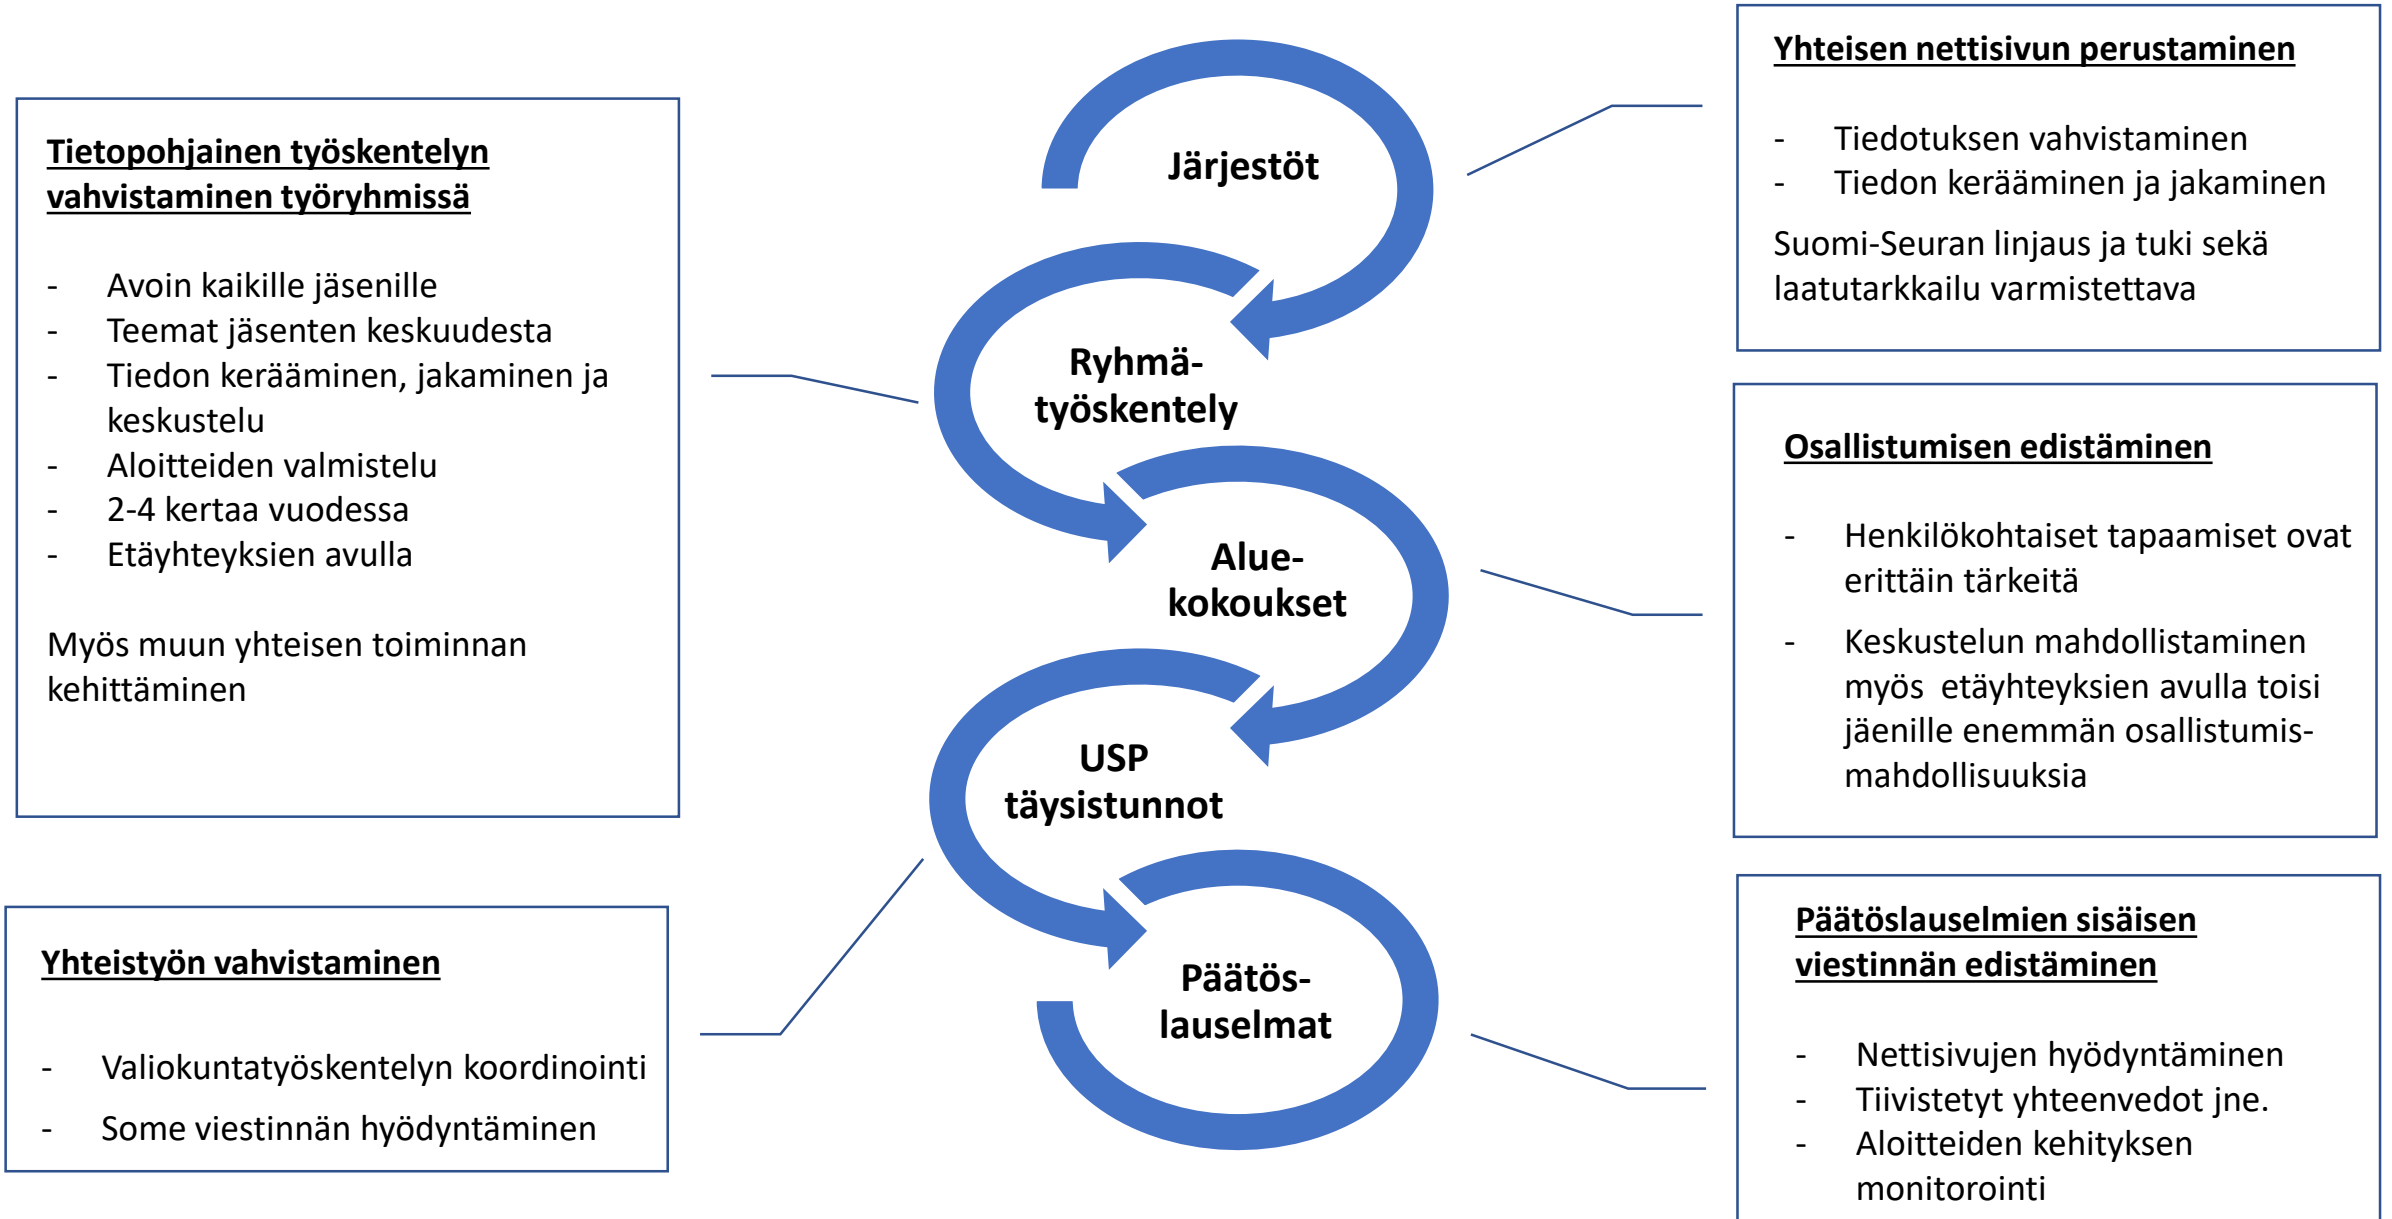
Tietopohjainen työskentelyn vahvistaminen työryhmissä

- Avoin kaikille jäsenille
- Teemat jäsenten keskuudesta
- Tiedon kerääminen, jakaminen ja keskustelu
- Aloitteiden valmistelu
- 2-4 kertaa vuodessa
- Etäyhteyksien avulla

Myös muun yhteisen toiminnan kehittäminen

Järjestöt

Ryhmä-työskentely

Alue-kokoukset

USP täysistunnot

Päätös-lauselmat

Yhteisen nettisivun perustaminen

- Tiedotuksen vahvistaminen
- Tiedon kerääminen ja jakaminen

Suomi-Seuran linjaus ja tuki sekä laatutarkkailu varmistettava

Osallistumisen edistäminen

- Henkilökohtaiset tapaamiset ovat erittäin tärkeitä
- Keskustelun mahdollistaminen myös etäyhteyksien avulla toisi jäenille enemmän osallistumis-mahdollisuuksia

Yhteistyön vahvistaminen

- Valiokuntatyöskentelyn koordinointi
- Some viestinnän hyödyntäminen

Päätöslauselmien sisäisen viestinnän edistäminen

- Nettisivujen hyödyntäminen
- Tiivistetyt yhteenvedot jne.
- Aloitteiden kehityksen monitorointi